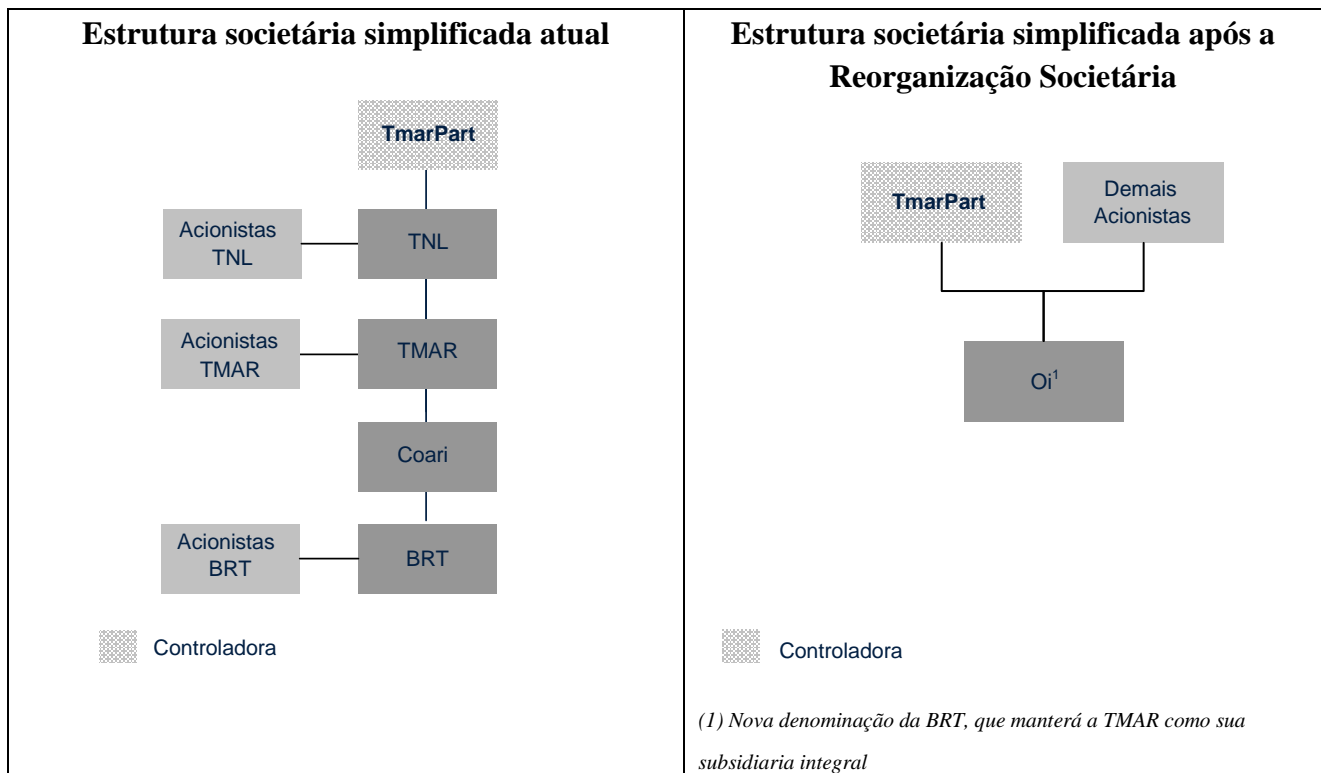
| Estrutura societária simplificada atual | Estrutura societária simplificada após a Reorganização Societária |
|---|---|
| TmarPart<br>Acionistas TNL<br>TNL<br>Acionistas TMAR<br>TMAR<br>Coari<br>Acionistas BRT<br>BRT<br>Controladora | TmarPart<br>Demais Acionistas<br>Oi$^1$<br>Controladora<br>*(1) Nova denominação da BRT, que manterá a TMAR como sua subsidiaria integral* |